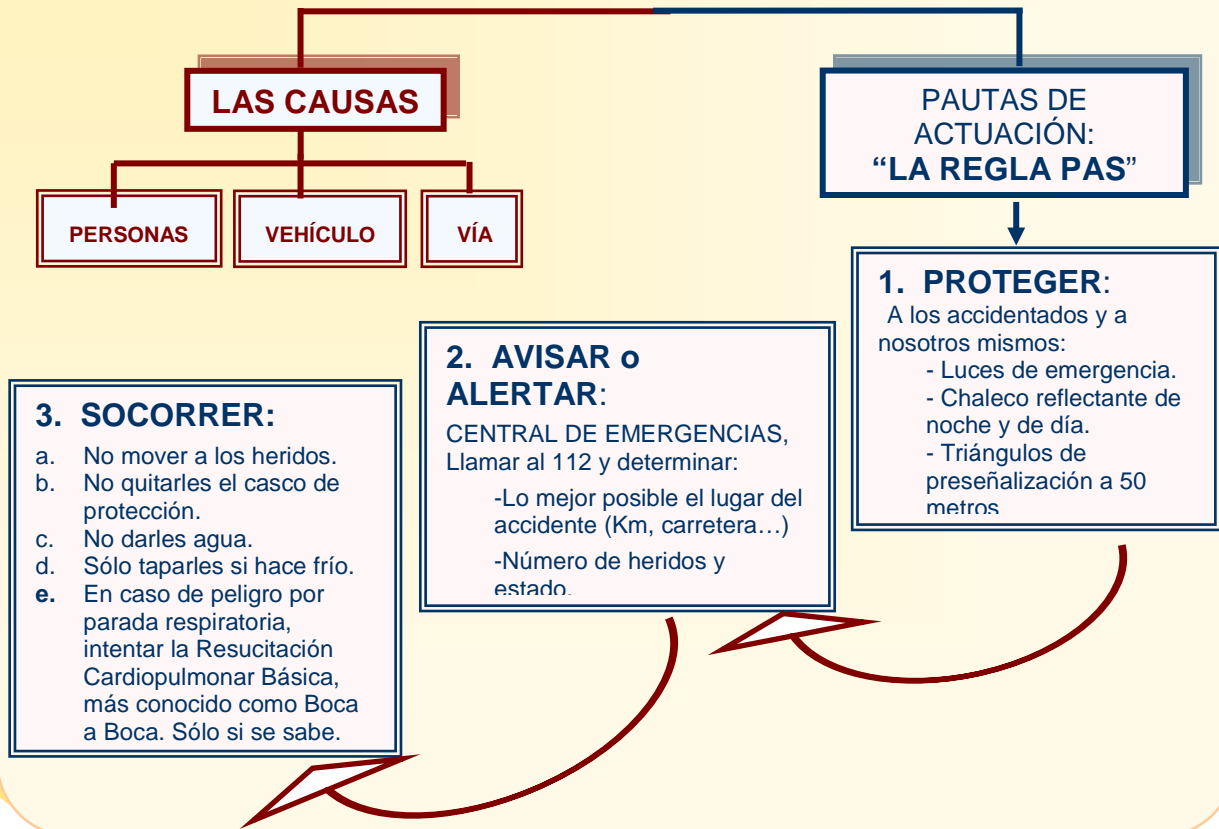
LAS CAUSAS

PERSONAS

VEHÍCULO

VÍA

PAUTAS DE ACTUACIÓN:
"LA REGLA PAS"

1. PROTEGER:
A los accidentados y a nosotros mismos:
- Luces de emergencia.
- Chaleco reflectante de noche y de día.
- Triángulos de preseñalización a 50 metros

2. AVISAR o ALERTAR:
CENTRAL DE EMERGENCIAS, Llamar al 112 y determinar:
-Lo mejor posible el lugar del accidente (Km, carretera…)
-Número de heridos y estado.

3. SOCORRER:
a. No mover a los heridos.
b. No quitarles el casco de protección.
c. No darles agua.
d. Sólo taparles si hace frío.
e. En caso de peligro por parada respiratoria, intentar la Resucitación Cardiopulmonar Básica, más conocido como Boca a Boca. Sólo si se sabe.